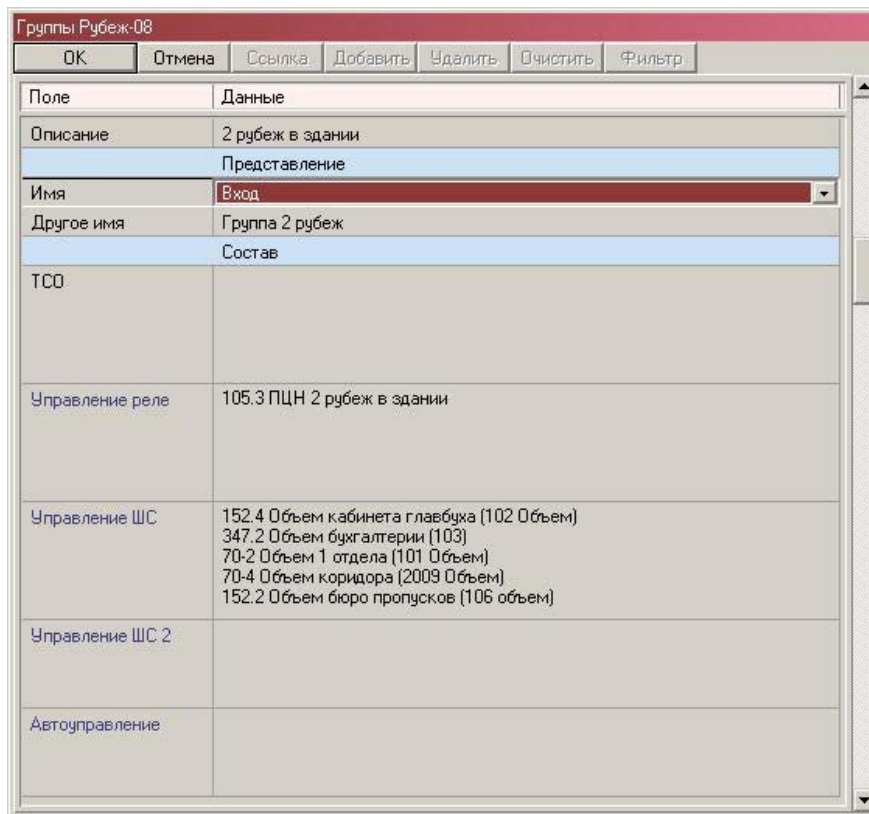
Группы Рубеж-08

OK | Отмена | Ссылка | Добавить | Удалить | Очистить | Фильтр

| Поле | Данные |
|---|---|
| Описание | 2 рубеж в здании |
| | Представление |
| Имя | Вход |
| Другое имя | Группа 2 рубеж |
| | Состав |
| ТСО | |
| Управление реле | 105.3 ПЦН 2 рубеж в здании |
| Управление ШС | 152.4 Объем кабинета главбуха (102 Объем)<br>347.2 Объем бухгалтерии (103)<br>70-2 Объем 1 отдела (101 Объем)<br>70-4 Объем коридора (2009 Объем)<br>152.2 Объем бюро пропусков (106 объем) |
| Управление ШС 2 | |
| Автоуправление | |